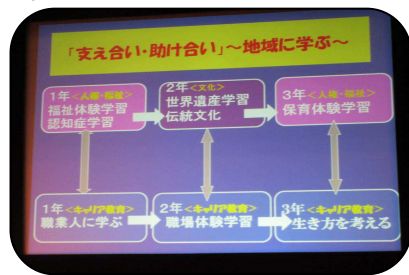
「支え合い・助け合い」～地域に学ぶ～

1年＜人権・福祉＞
福祉体験学習
認知症学習

2年＜文化＞
世界遺産学習
伝統文化

3年＜人権・福祉＞
保育体験学習

1年＜キャリア教育＞
職業人に学ぶ

2年＜キャリア教育＞
職場体験学習

3年＜キャリア教育＞
生き方を考える